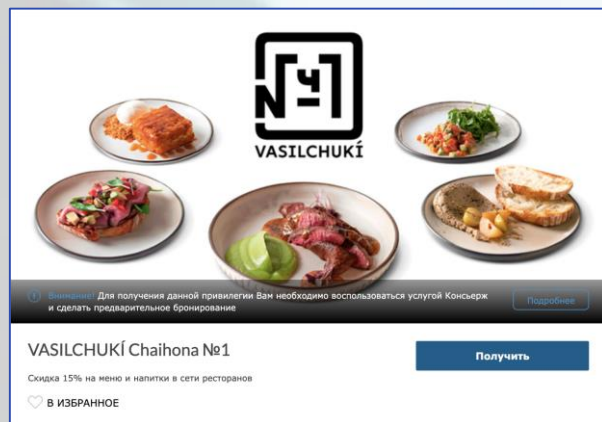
№1

VASILCHUKÍ

Внимание! Для получения данной привилегии Вам необходимо воспользоваться услугой Консьерж и сделать предварительное бронирование

Подробнее

VASILCHUKÍ Chaihona №1

Получить

Скидка 15% на меню и напитки в сети ресторанов

В ИЗБРАННОЕ